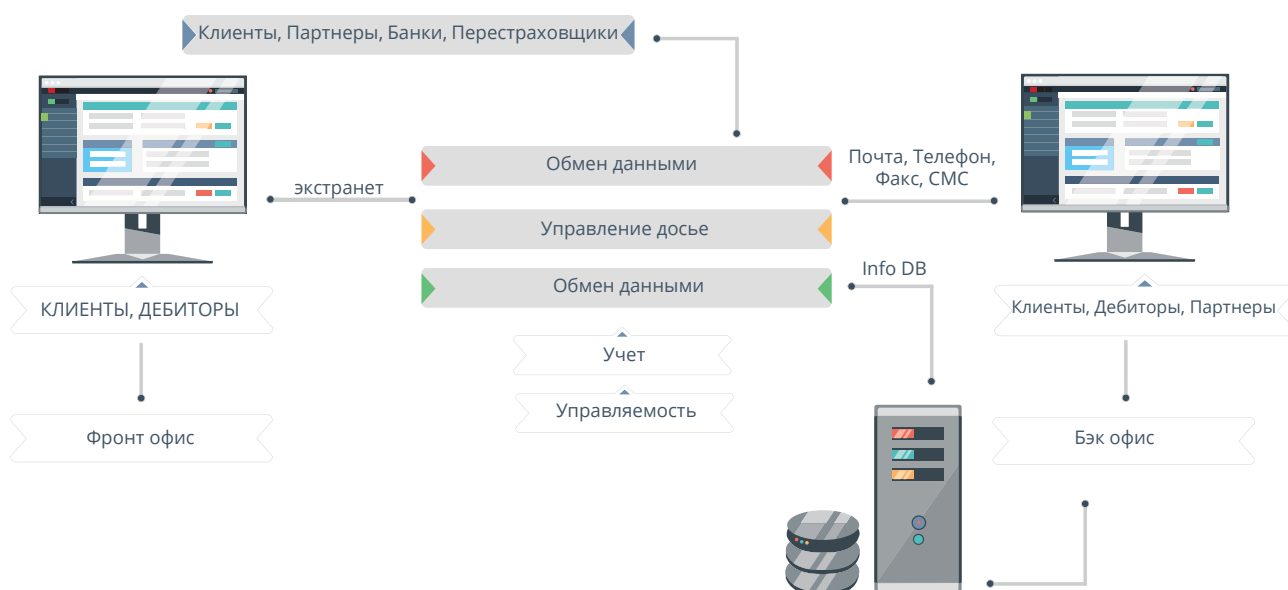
Клиенты, Партнеры, Банки, Перестраховщики

экстранет

Обмен данными

Управление досье

Обмен данными

Почта, Телефон, Факс, СМС

Info DB

КЛИЕНТЫ, ДЕБИТОРЫ

Фронт офис

Учет

Управляемость

Клиенты, Дебиторы, Партнеры

Бэк офис